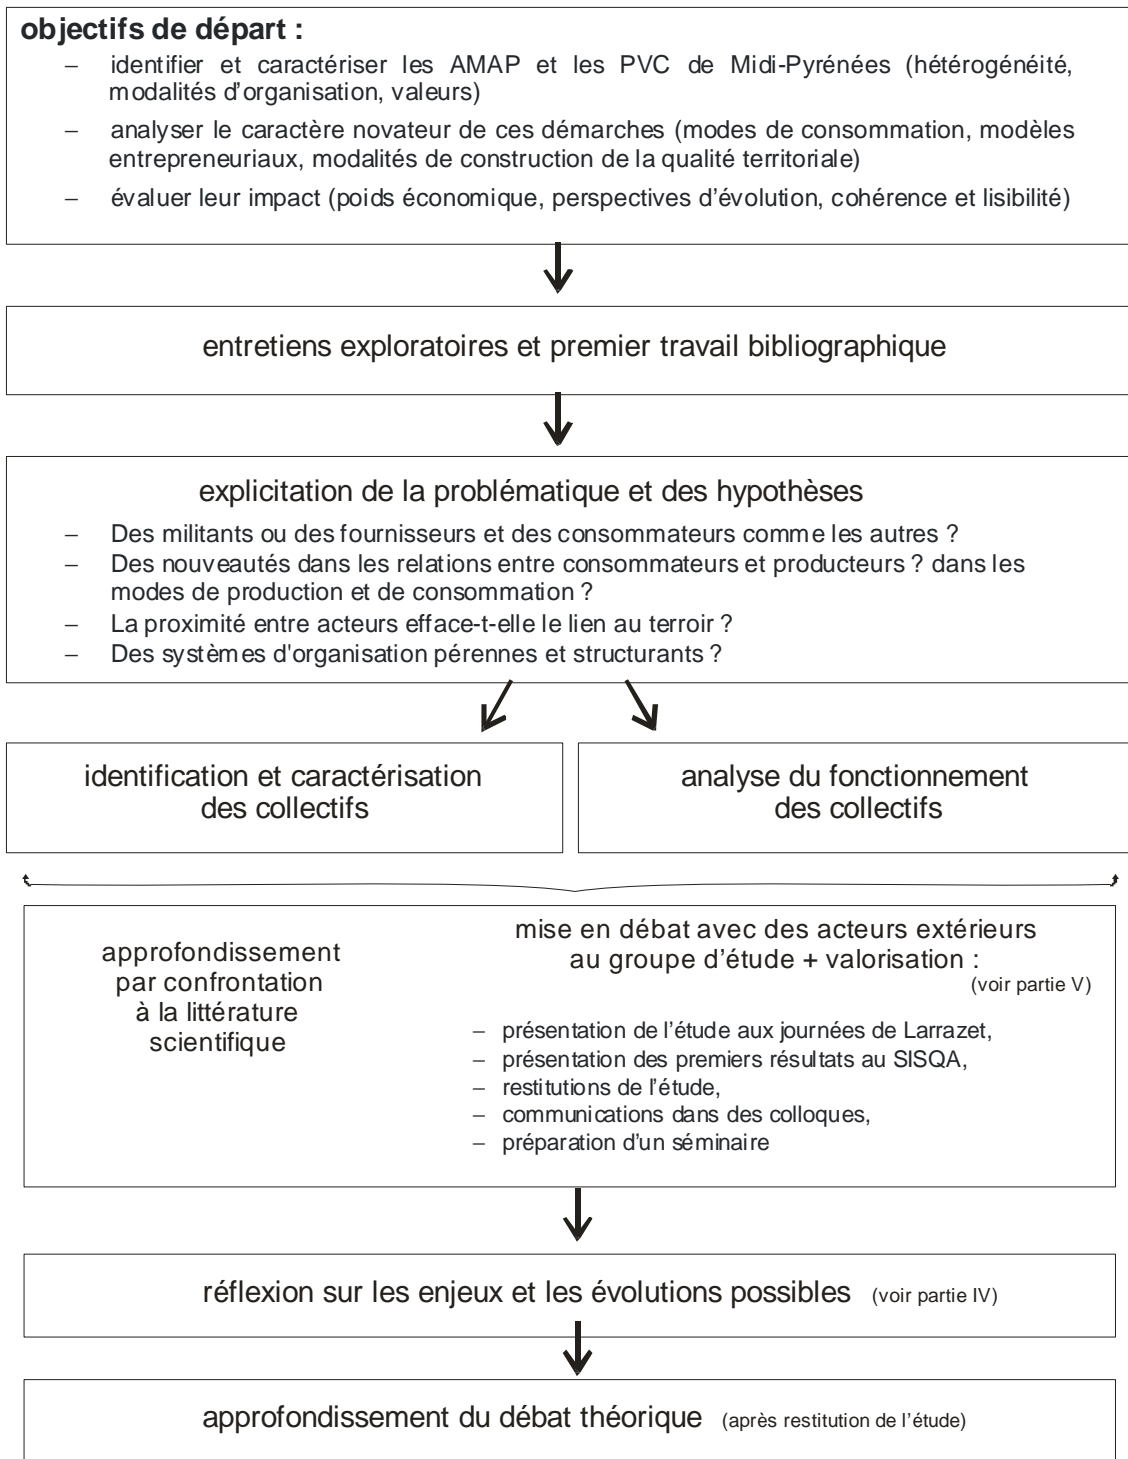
**objectifs de départ :**

– identifier et caractériser les AMAP et les PVC de Midi-Pyrénées (hétérogénéité, modalités d'organisation, valeurs)

– analyser le caractère novateur de ces démarches (modes de consommation, modèles entrepreneuriaux, modalités de construction de la qualité territoriale)

– évaluer leur impact (poids économique, perspectives d'évolution, cohérence et lisibilité)

entretiens exploratoires et premier travail bibliographique

explicitation de la problématique et des hypothèses

– Des militants ou des fournisseurs et des consommateurs comme les autres ?
– Des nouveautés dans les relations entre consommateurs et producteurs ? dans les modes de production et de consommation ?
– La proximité entre acteurs efface-t-elle le lien au terroir ?
– Des systèmes d'organisation pérennes et structurants ?

identification et caractérisation des collectifs

analyse du fonctionnement des collectifs

approfondissement par confrontation à la littérature scientifique

mise en débat avec des acteurs extérieurs au groupe d'étude + valorisation : (voir partie V)

– présentation de l'étude aux journées de Larrazet,
– présentation des premiers résultats au SISQA,
– restitutions de l'étude,
– communications dans des colloques,
– préparation d'un séminaire

réflexion sur les enjeux et les évolutions possibles (voir partie IV)

approfondissement du débat théorique (après restitution de l'étude)